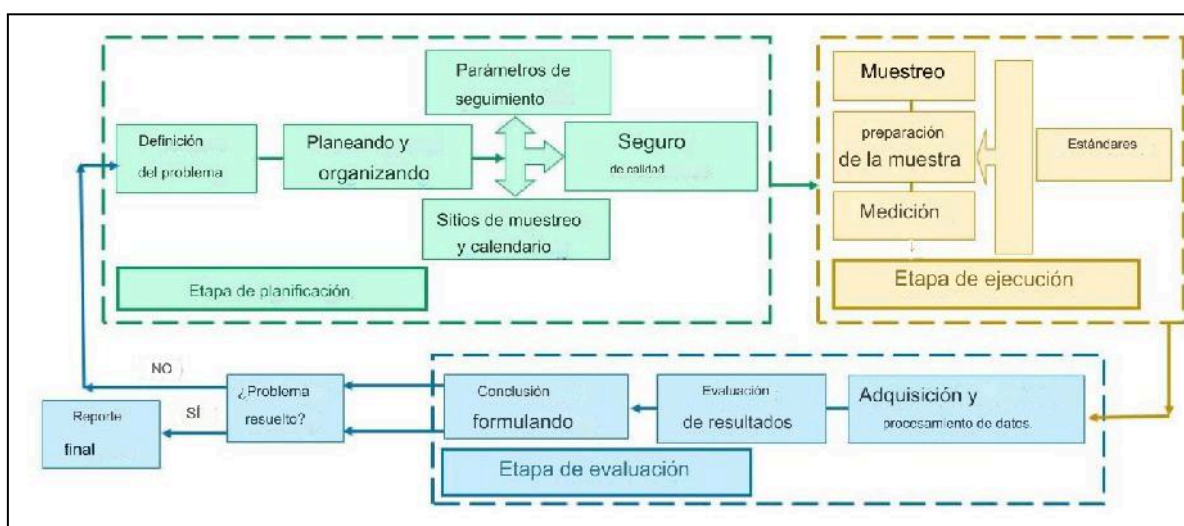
Parámetros de seguimiento

Definición del problema

Planeando y organizando

Seguro de calidad

Sitios de muestreo y calendario

Etapa de planificación

Muestreo

preparación de la muestra

Medición

Estándares

Etapa de ejecución

NO

¿Problema resuelto?

SÍ

Reporte final

Conclusión formulando

Evaluación de resultados

Adquisición y procesamiento de datos

Etapa de evaluación